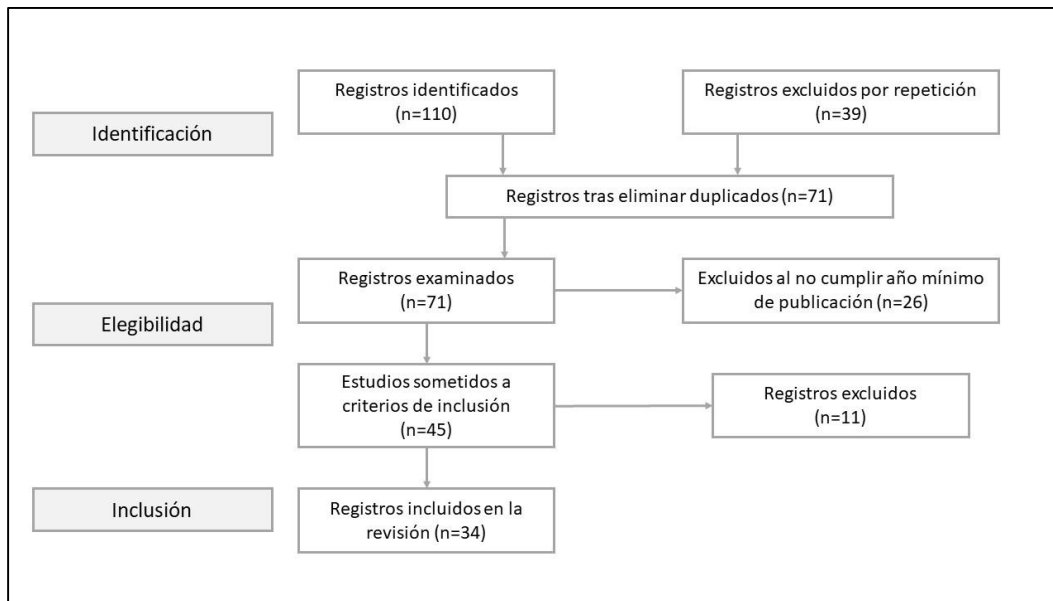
Registros identificados (n=110)

Registros excluidos por repetición (n=39)

Identificación

Registros tras eliminar duplicados (n=71)

Registros examinados (n=71)

Excluidos al no cumplir año mínimo de publicación (n=26)

Elegibilidad

Estudios sometidos a criterios de inclusión (n=45)

Registros excluidos (n=11)

Inclusión

Registros incluidos en la revisión (n=34)